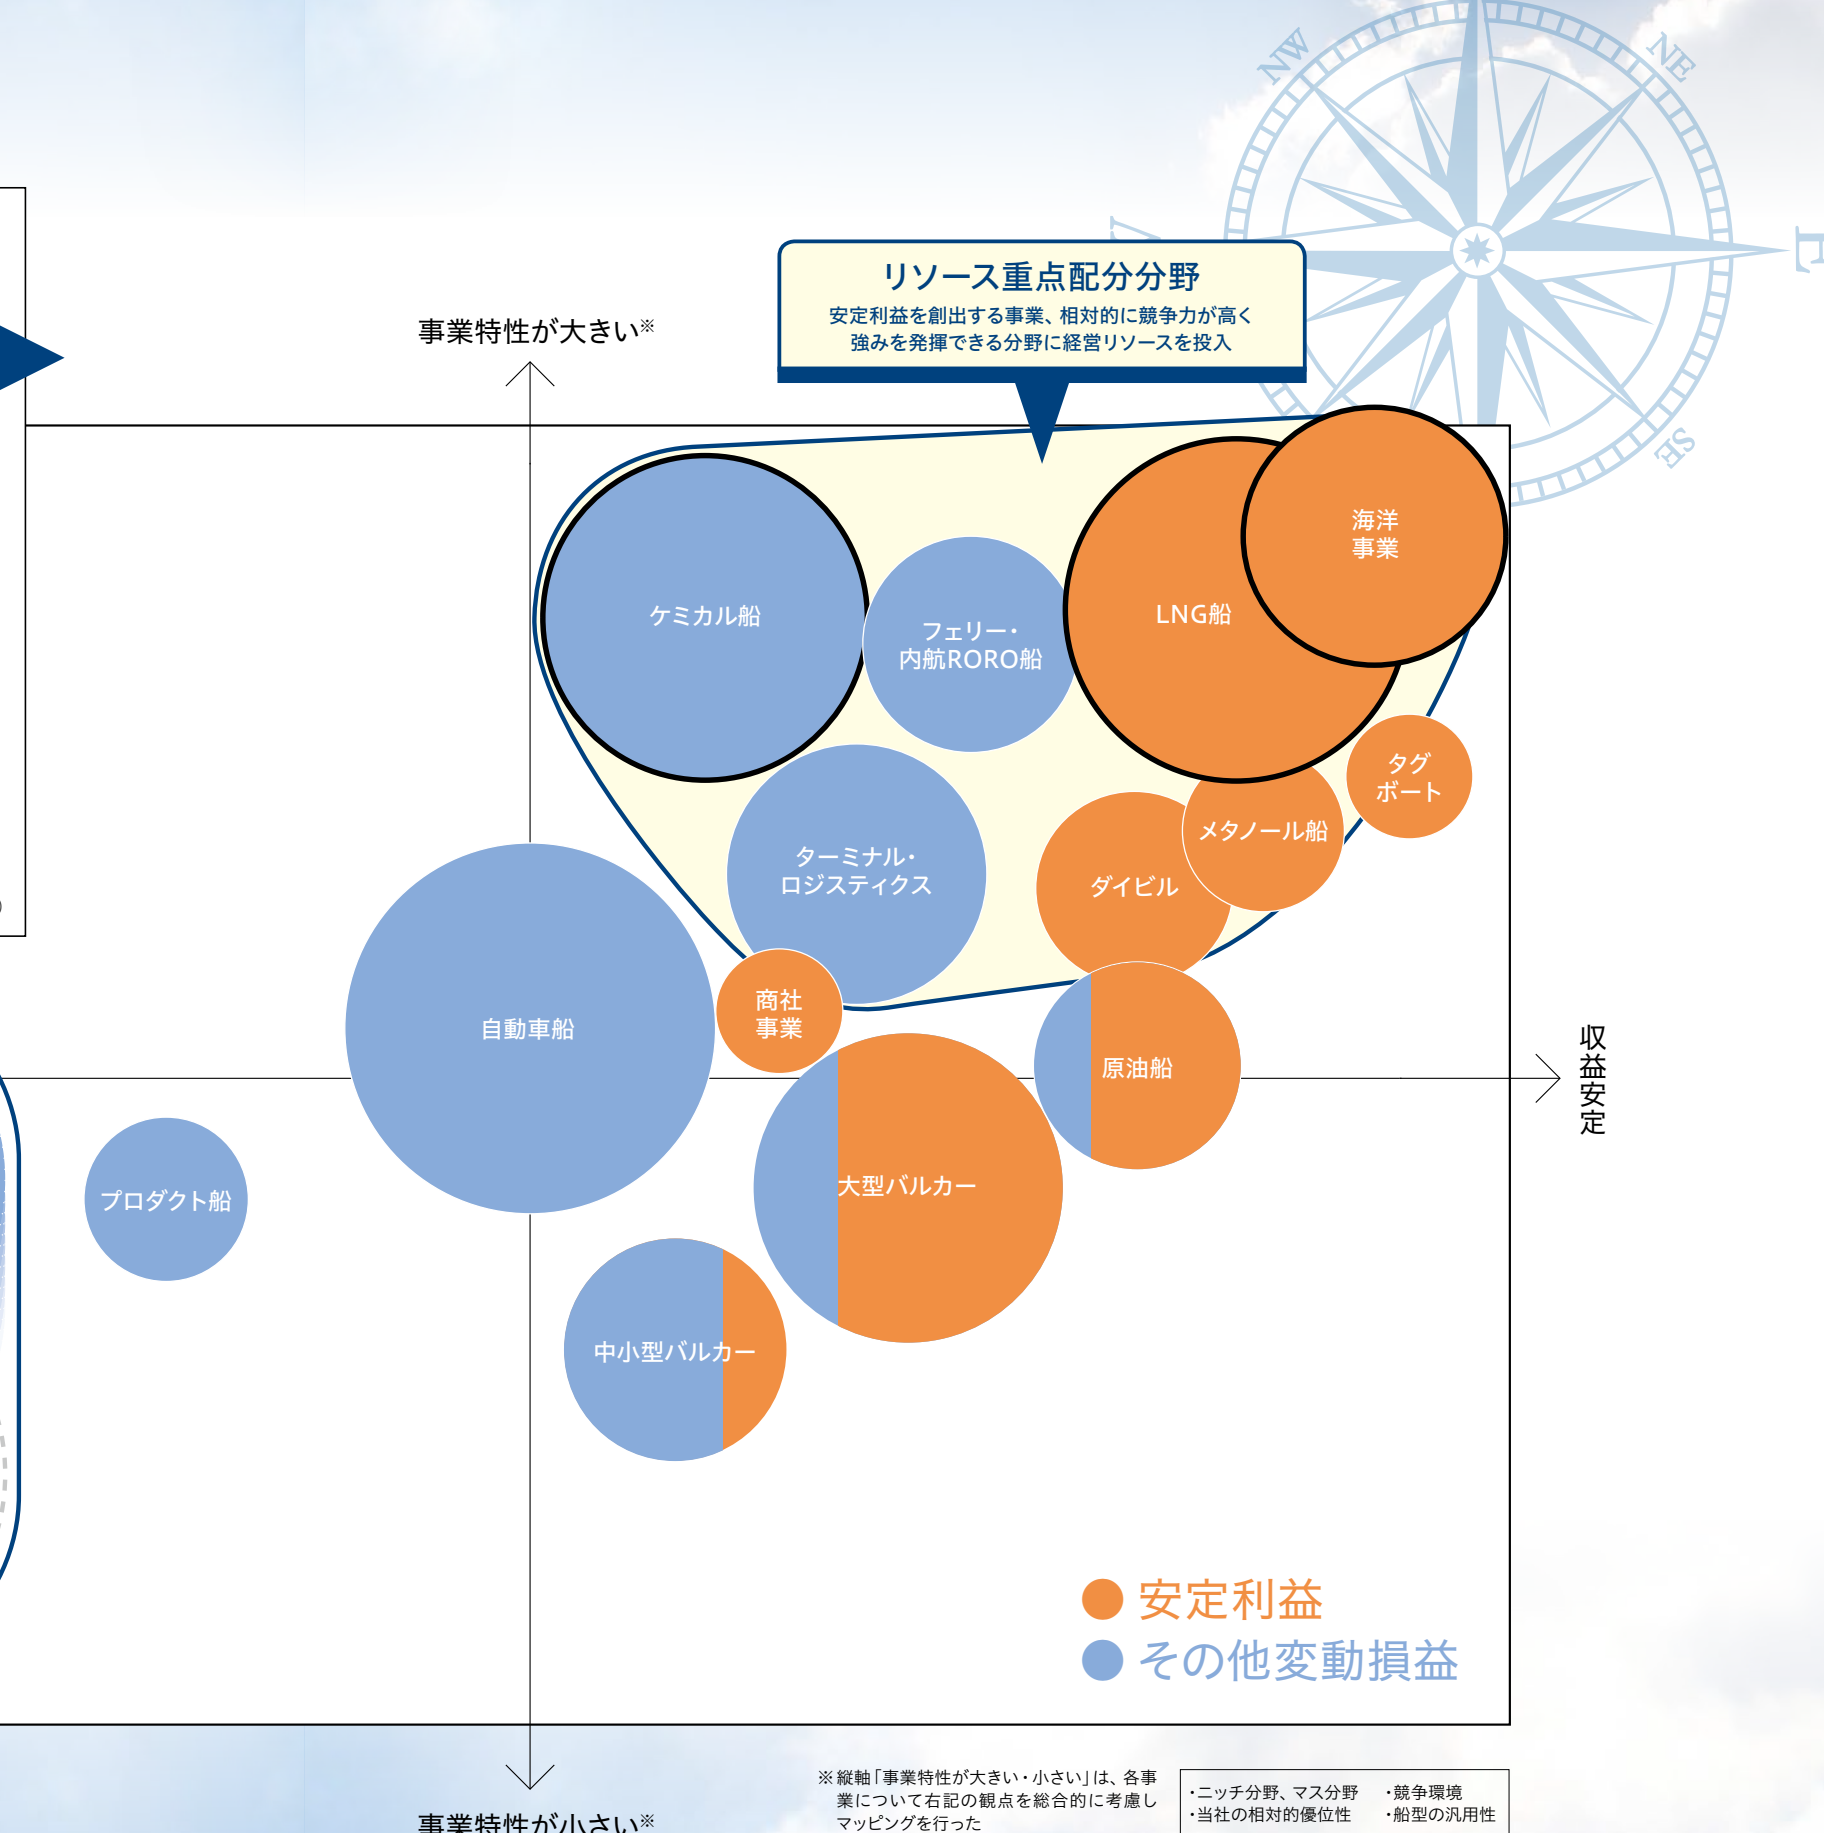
NW

NE

SE

リソース重点配分分野

安定利益を創出する事業、相対的に競争力が高く強みを発揮できる分野に経営リソースを投入

事業特性が大きい※

ケミカル船

フェリー・内航RORO船

LNG船

海洋事業

タグボート

メタノール船

ターミナル・ロジスティクス

ダイビル

自動車船

商社事業

原油船

収益安定

プロダクト船

大型バルカー

中小型バルカー

安定利益

その他変動損益

事業特性が小さい※

※縦軸「事業特性が大きい・小さい」は、各事業について右記の観点を総合的に考慮しマッピングを行った

・ニッチ分野、マス分野
・当社の相対的優位性

・競争環境
・船型の汎用性